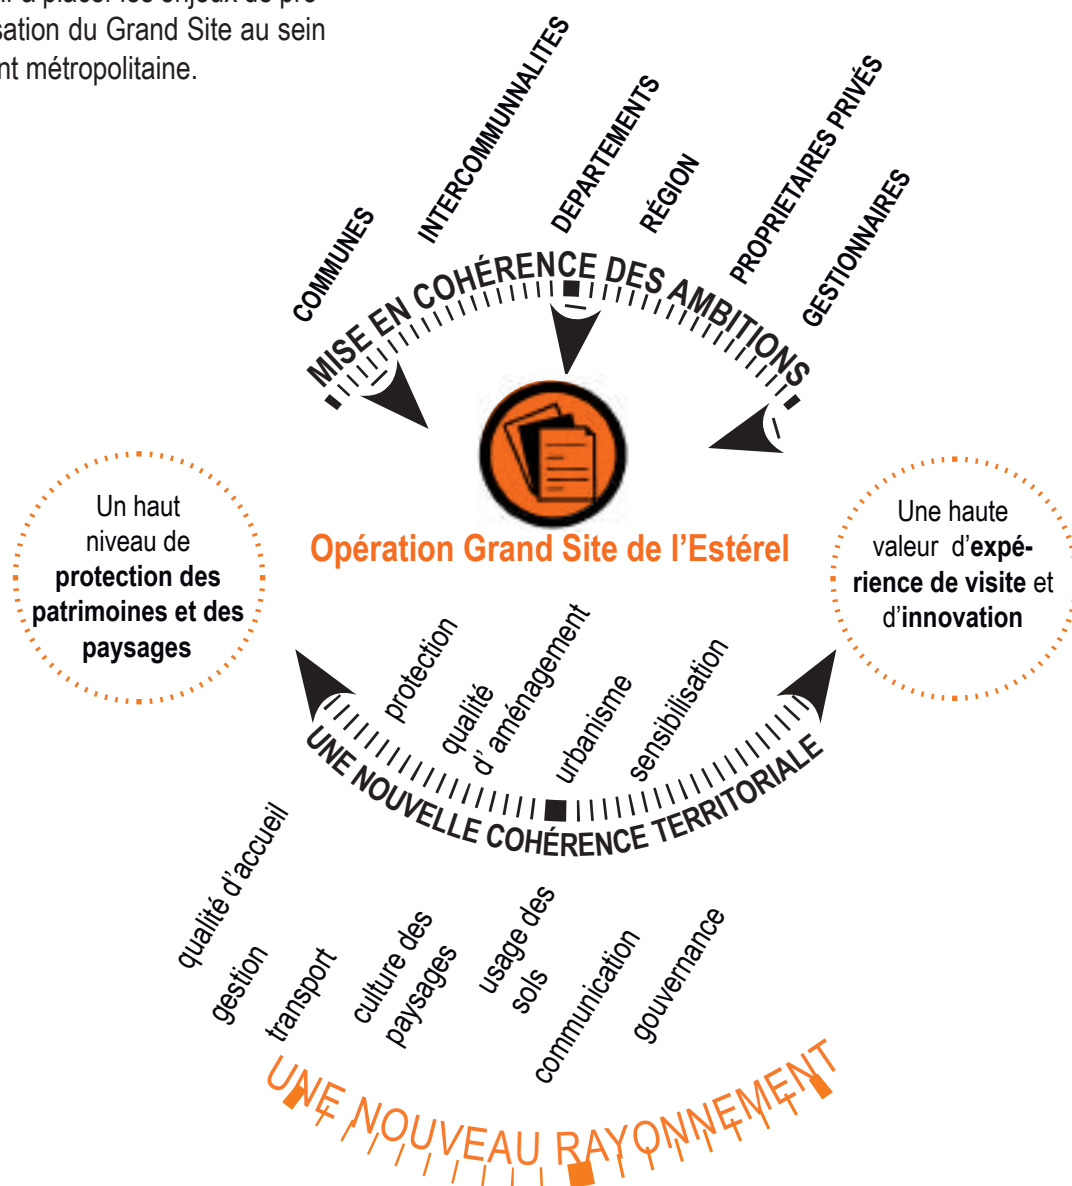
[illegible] à placer les enjeux de pro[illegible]sation du Grand Site au sein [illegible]nt métropolitaine.

COMMUNES
INTERCOMMUNNALITES
DEPARTEMENTS
RÉGION
PROPRIETAIRES PRIVÉS
GESTIONNAIRES

MISE EN COHÉRENCE DES AMBITIONS

Opération Grand Site de l'Estérel

Un haut niveau de **protection des patrimoines et des paysages**

Une haute valeur d'**expérience de visite** et d'**innovation**

protection
qualité d' aménagement
urbanisme
sensibilisation

UNE NOUVELLE COHÉRENCE TERRITORIALE

qualité d'accueil
gestion
transport
culture des paysages
usage des sols
communication
gouvernance

UNE NOUVEAU RAYONNEMENT